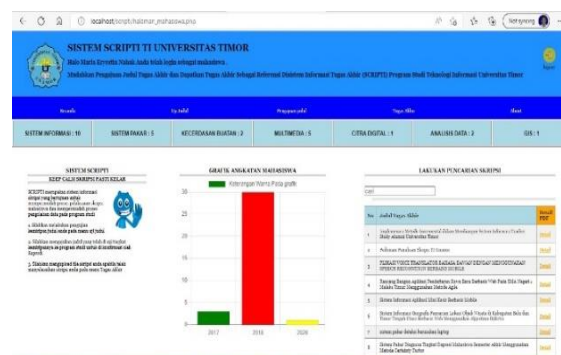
localhost/scripti/halaman_mahasiswa.php

Not syncing

SISTEM SCRIPTI TI UNIVERSITAS TIMOR

Halo Maria Ervyetta Nahak Anda login sebagai mahasiswa .

Melakukan Pengajuan Judul Tugas Akhir dan Daftar Tugas Akhir Sebagai Referensi Dalam Sistem Informasi Tugas Akhir (SCRIPTI) Program Studi Teknologi Informasi Universitas Timor

Keluar

Beranda | Isi Judul | Pengajuan Judul | Tugas Akhir | About

SISTEM INFORMASI : 10 | SISTEM PAKAR : 5 | KECERDASAAN BUATAN : 2 | MULTIMEDIA : 5 | CITRA DIGITAL : 1 | ANALISIS DATA : 2 | GIS : 1

SISTEM SCRIPTI
KLIP CALON SKRIPSI PASTI KELAR

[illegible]

GRAFIK ANGKATAN MAHASISWA

Keterangan Warna Pada grafik

30
25
20
15
10
5
0

2017 2018 2020

LAKUKAN PENCARIAN SKRIPSI

cari

| No | Judul Tugas Akhir | Detail PDF |
|---|---|---|
| 1 | Implementasi Metode Incremental dalam Membangun Sistem Informasi Toefl Study Universitas Timor | Detail |
| 2 | Aplikasi Penilaian Skripsi TI Unimor | Detail |
| 3 | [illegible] Bahasa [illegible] Speech Recognition Berbasis Mobile | Detail |
| 4 | Rancang Bangun Aplikasi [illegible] Berbasis Web Pada Kota Kefamenanu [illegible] | Detail |
| 5 | Sistem Informasi Aplikasi Kos Kost Berbasis Mobile | Detail |
| 6 | Sistem Informasi Geografis Pemetaan Lahan Tebu di Kabupaten Belu dan Timor Tengah Utara Berbasis Web Menggunakan Algoritma Dijkstra | Detail |
| 7 | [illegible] | Detail |
| 8 | Sistem Pakar Diagnosa Tingkat Depresi Mahasiswa Semester Akhir Menggunakan Metode Certainty Factor | Detail |